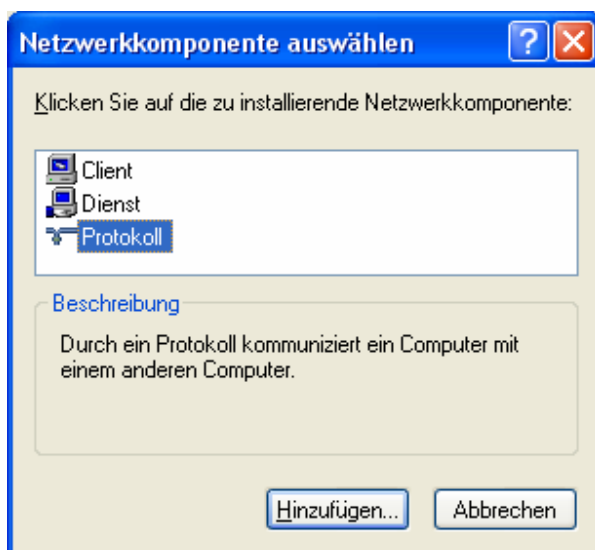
Netzwerkkomponente auswählen

?

Klicken Sie auf die zu installierende Netzwerkkomponente:

Client
Dienst
Protokoll

Beschreibung

Durch ein Protokoll kommuniziert ein Computer mit einem anderen Computer.

Hinzufügen...

Abbrechen